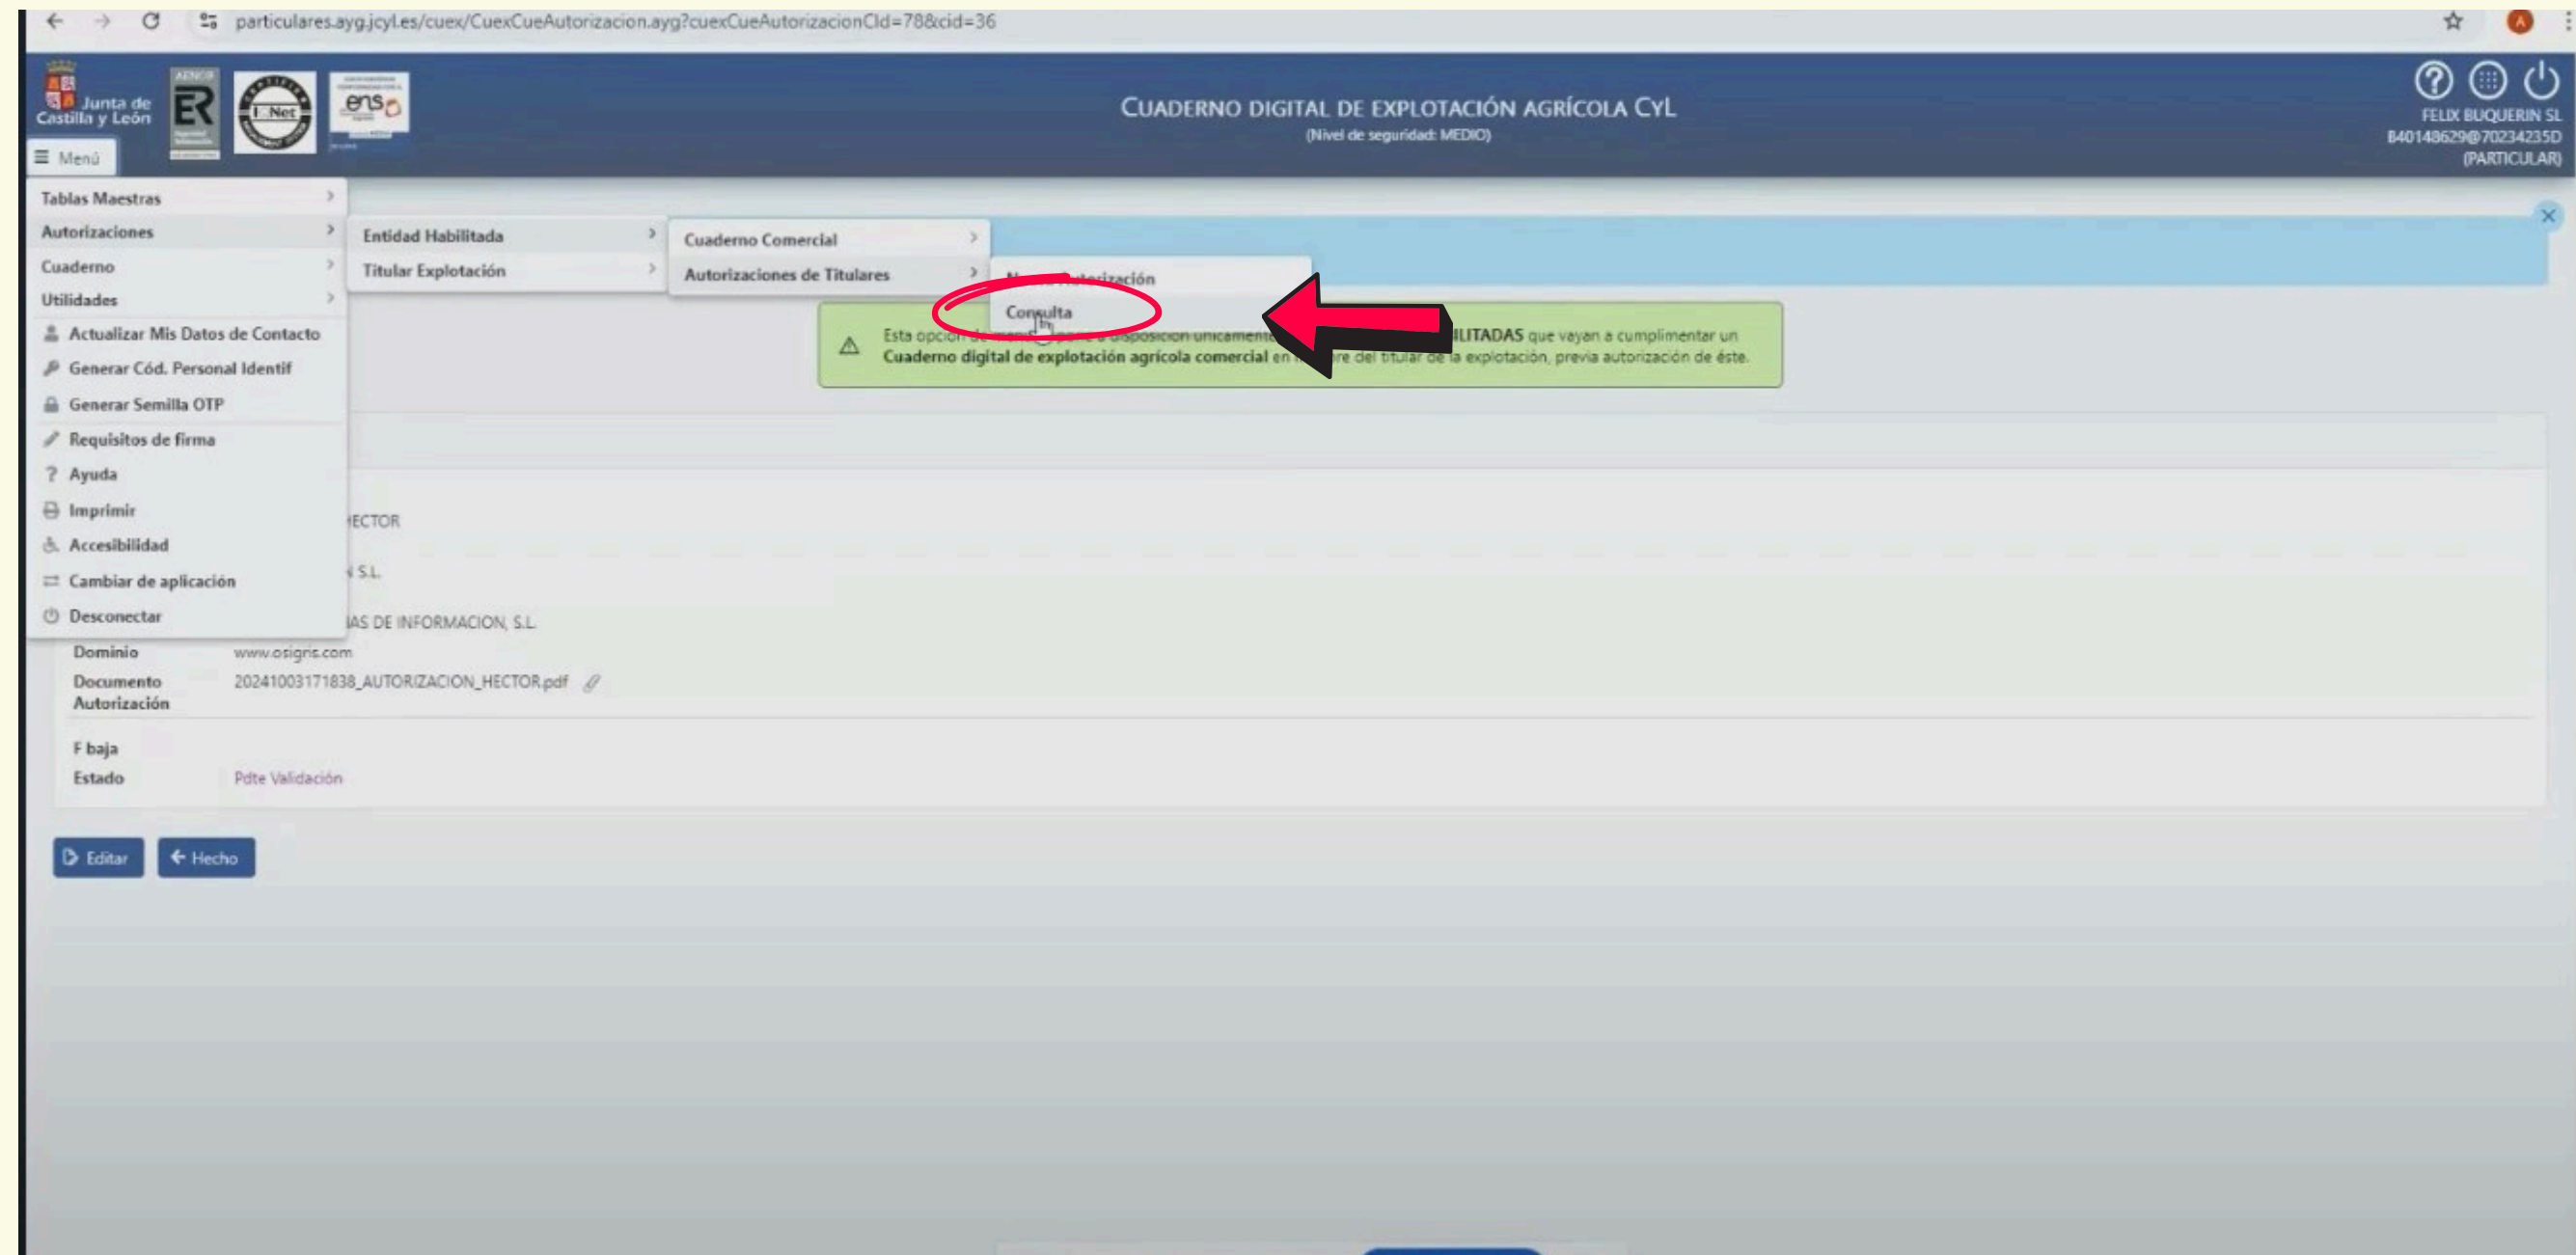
particulares.ayg.jcyl.es/cuex/CuexCueAutorizacion.ayg?cuexCueAutorizacionCId=78&cid=36

Junta de Castilla y León

ER

I-Net

ens

CUADERNO DIGITAL DE EXPLOTACIÓN AGRÍCOLA CYL
(Nivel de seguridad: MEDIO)

FELIX BUQUERIN SL
B40148629@70234235D
(PARTICULAR)

☰ Menú

Tablas Maestras
Autorizaciones
Cuaderno
Utilidades
Actualizar Mis Datos de Contacto
Generar Cód. Personal Identif
Generar Semilla OTP
Requisitos de firma
Ayuda
Imprimir
Accesibilidad
Cambiar de aplicación
Desconectar

Entidad Habilitada
Titular Explotación

Cuaderno Comercial
Autorizaciones de Titulares

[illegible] Autorización
Consulta

Esta opción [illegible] ILITADAS que vayan a cumplimentar un Cuaderno digital de explotación agrícola comercial en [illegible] re del titular de la explotación, previa autorización de éste.

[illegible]ECTOR
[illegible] S.L.
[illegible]AS DE INFORMACION, S.L.

Dominio www.osigris.com
Documento Autorización 20241003171838_AUTORIZACION_HECTOR.pdf

F baja
Estado Pdte Validación

Editar
Hecho